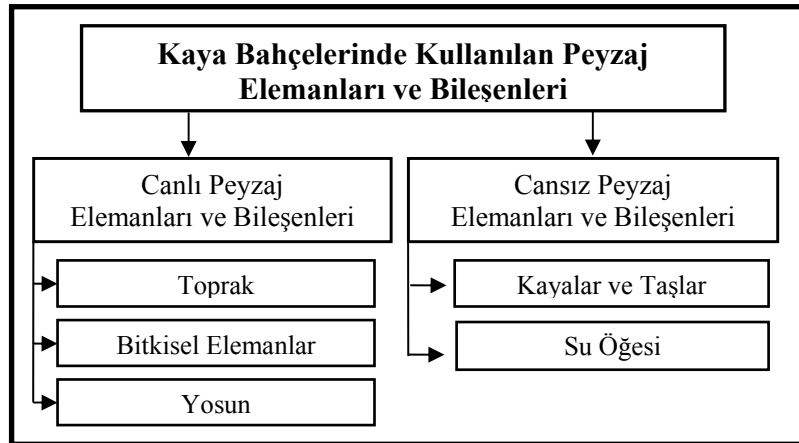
Kaya Bahçelerinde Kullanılan Peyzaj Elemanları ve Bileşenleri

Canlı Peyzaj Elemanları ve Bileşenleri

Toprak

Bitkisel Elemanlar

Yosun

Cansız Peyzaj Elemanları ve Bileşenleri

Kayalar ve Taşlar

Su Öğesi